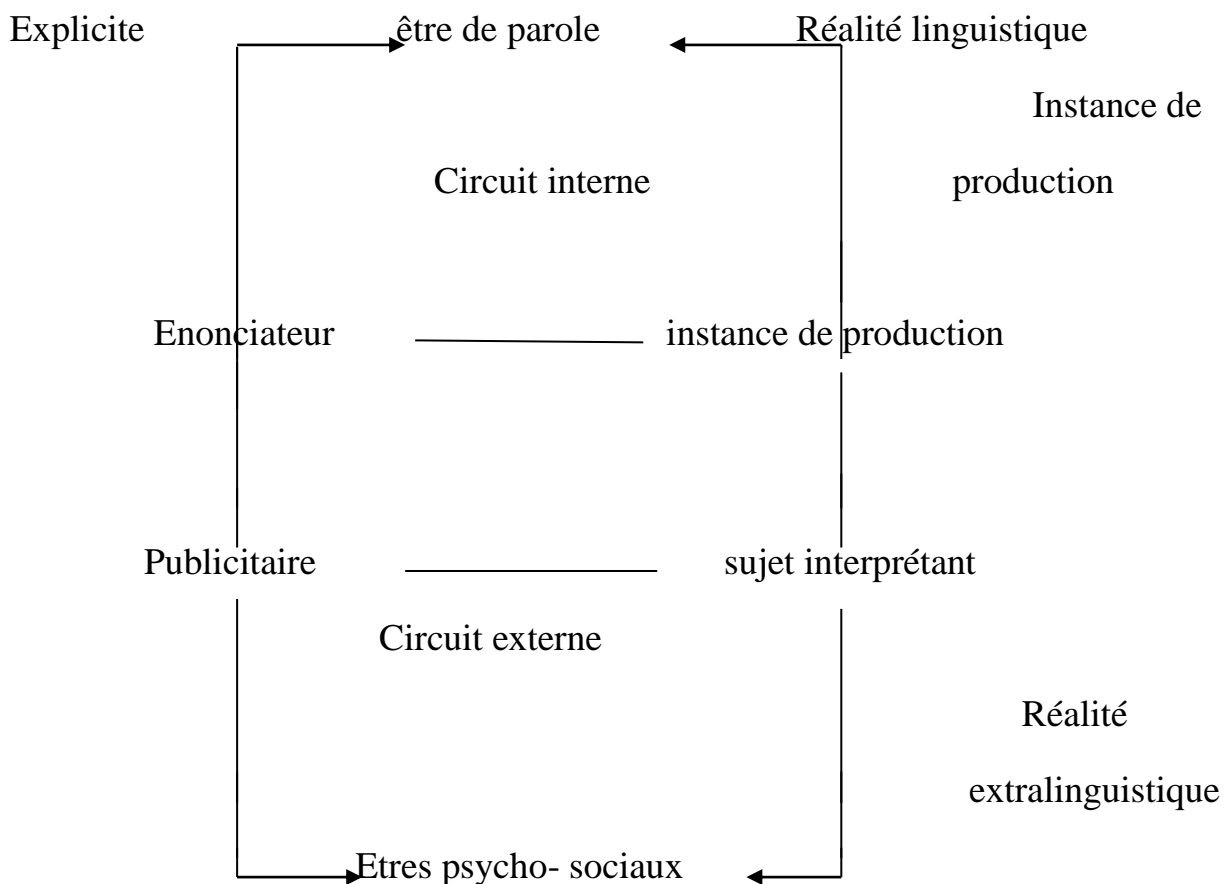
Explicite être de parole Réalité linguistique

Instance de production

Circuit interne

Enonciateur instance de production

Publicitaire sujet interprétant

Circuit externe

Réalité extralinguistique

Etres psycho- sociaux